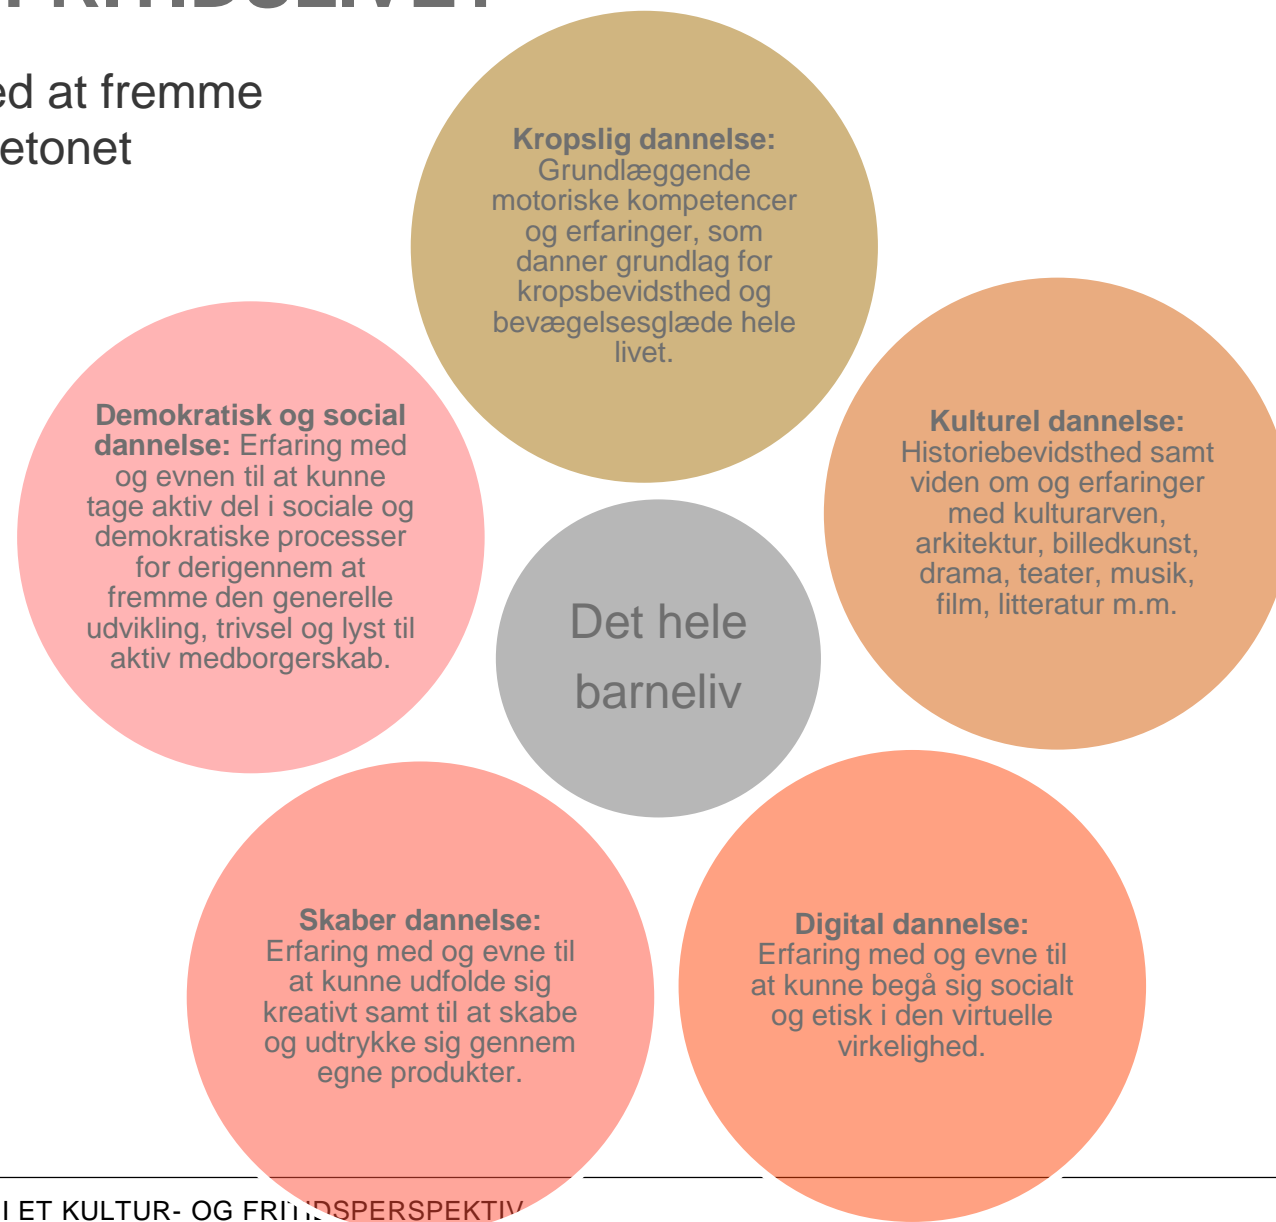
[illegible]

ed at fremme
etonet

Kropslig dannelse: Grundlæggende motoriske kompetencer og erfaringer, som danner grundlag for kropsbevidsthed og bevægelsesglæde hele livet.

Demokratisk og social dannelse: Erfaring med og evnen til at kunne tage aktiv del i sociale og demokratiske processer for derigennem at fremme den generelle udvikling, trivsel og lyst til aktiv medborgerskab.

Kulturel dannelse: Historiebevidsthed samt viden om og erfaringer med kulturarven, arkitektur, billedkunst, drama, teater, musik, film, litteratur m.m.

Det hele barneliv

Skaber dannelse: Erfaring med og evne til at kunne udfolde sig kreativt samt til at skabe og udtrykke sig gennem egne produkter.

Digital dannelse: Erfaring med og evne til at kunne begå sig socialt og etisk i den virtuelle virkelighed.

I ET KULTUR- OG FRITIDSPERSPEKTIV